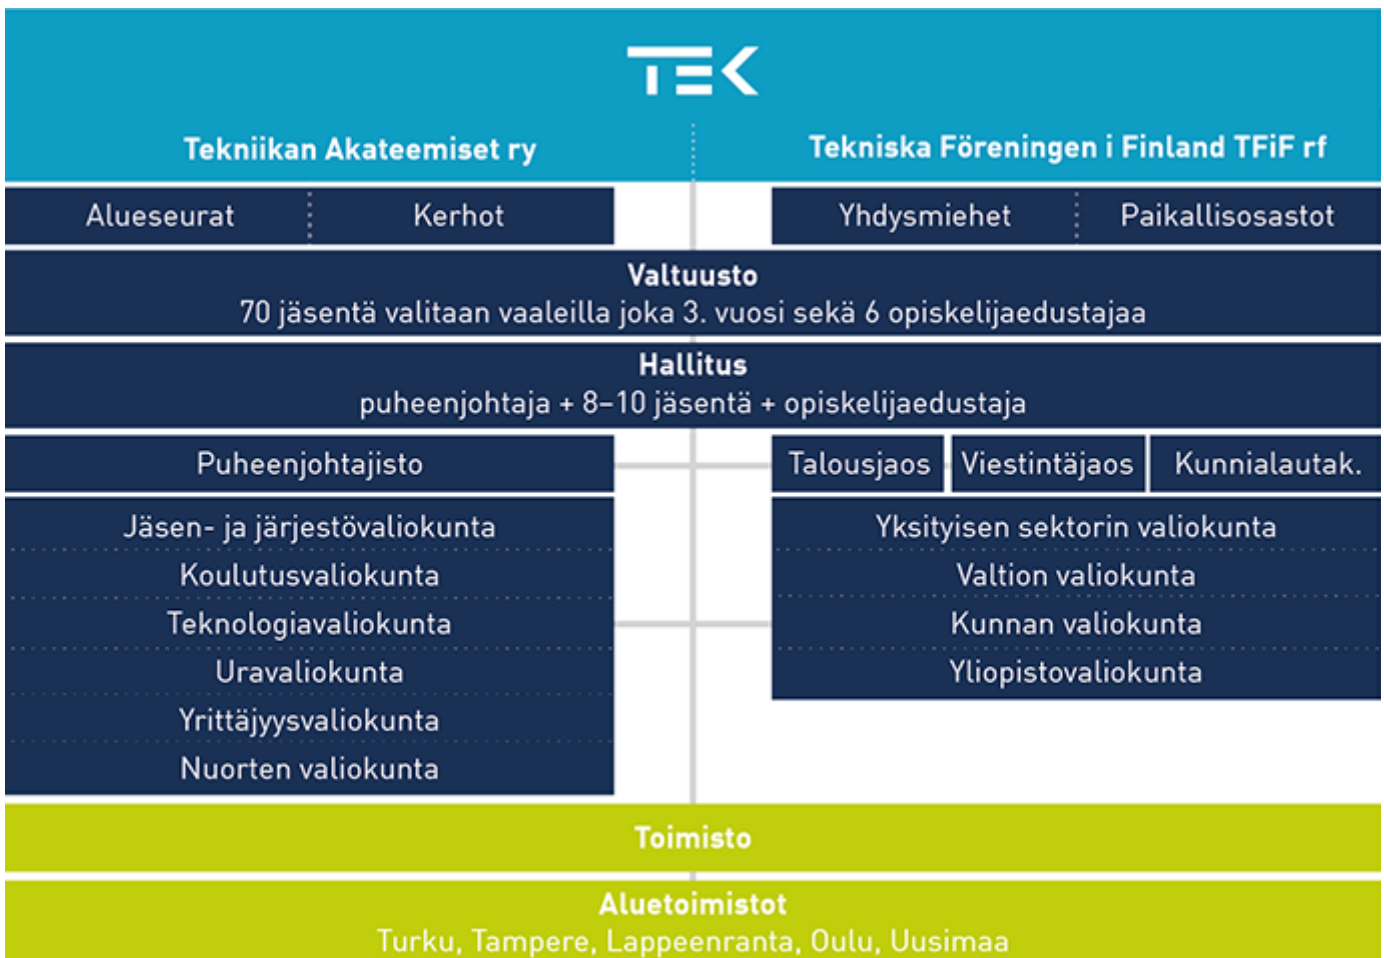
TEK

Tekniikan Akateemiset ry

Tekniska Föreningen i Finland TFiF rf

Alueseurat

Kerhot

Yhdysmiehet

Paikallisosastot

Valtuusto
70 jäsentä valitaan vaaleilla joka 3. vuosi sekä 6 opiskelijaedustajaa

Hallitus
puheenjohtaja + 8–10 jäsentä + opiskelijaedustaja

Puheenjohtajisto

Talousjaos

Viestintäjaos

Kunnialautak.

Jäsen- ja järjestövaliokunta
Koulutusvaliokunta
Teknologiavaliokunta
Uravaliokunta
Yrittäjyysvaliokunta
Nuorten valiokunta

Yksityisen sektorin valiokunta
Valtion valiokunta
Kunnan valiokunta
Yliopistovaliokunta

Toimisto

Aluetoimistot
Turku, Tampere, Lappeenranta, Oulu, Uusimaa